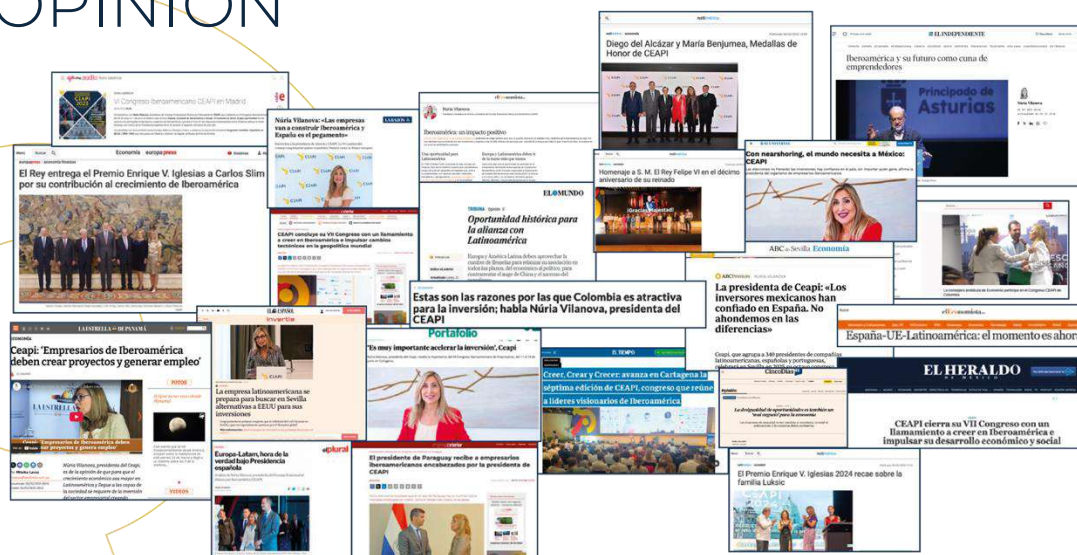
OPINIÓN

VI Congreso Iberoamericano CEAPI en Madrid

Núria Vilanova: «Las empresas van a construir Iberoamérica y España es el pegamento»

Economía europa press

El Rey entrega el Premio Enrique V. Iglesias a Carlos Slim por su contribución al crecimiento de Iberoamérica

CEAPI concluye su VII Congreso con un llamamiento a creer en Iberoamérica e impulsar cambios tectónicos en la geopolítica mundial

Iberoamérica: un impacto positivo

EL MUNDO

Oportunidad histórica para la alianza con Latinoamérica

Diego del Alcázar y María Benjumea, Medallas de Honor de CEAPI

Homenaje a S. M. El Rey Felipe VI en el décimo aniversario de su reinado

EL INDEPENDIENTE

Iberoamérica y su futuro como cuna de emprendedores

Principado de Asturias

Con nearshoring, el mundo necesita a México: CEAPI

ABC Sevilla Economía

Estas son las razones por las que Colombia es atractiva para la inversión; habla Núria Vilanova, presidenta del CEAPI

La presidenta de Ceapi: «Los inversores mexicanos han confiado en España. No ahondemos en las diferencias»

elEconomista

España-UE-Latinoamérica: el momento es ahora

LA ESTRELLA DE PANAMÁ

Ceapi: 'Empresarios de Iberoamérica deben crear proyectos y generar empleo'

LA ESTRELLA

La empresa latinoamericana se prepara para buscar en Sevilla alternativas a EEUU para sus inversiones

Portafolio

"Es muy importante acelerar la inversión", Ceapi

EL TIEMPO

Creer, Crear y Crecer: avanza en Cartagena la séptima edición de CEAPI, congreso que reúne a líderes visionarios de Iberoamérica

EL HERALDO DE MÉXICO

CEAPI cierra su VII Congreso con un llamamiento a creer en Iberoamérica e impulsar su desarrollo económico y social

Europa-Latam, hora de la verdad bajo Presidencia española

elplural

El presidente de Paraguay recibe a empresarios iberoamericanos encabezados por la presidenta de CEAPI

El Premio Enrique V. Iglesias 2024 recae sobre la familia Luksic

VIDEOS